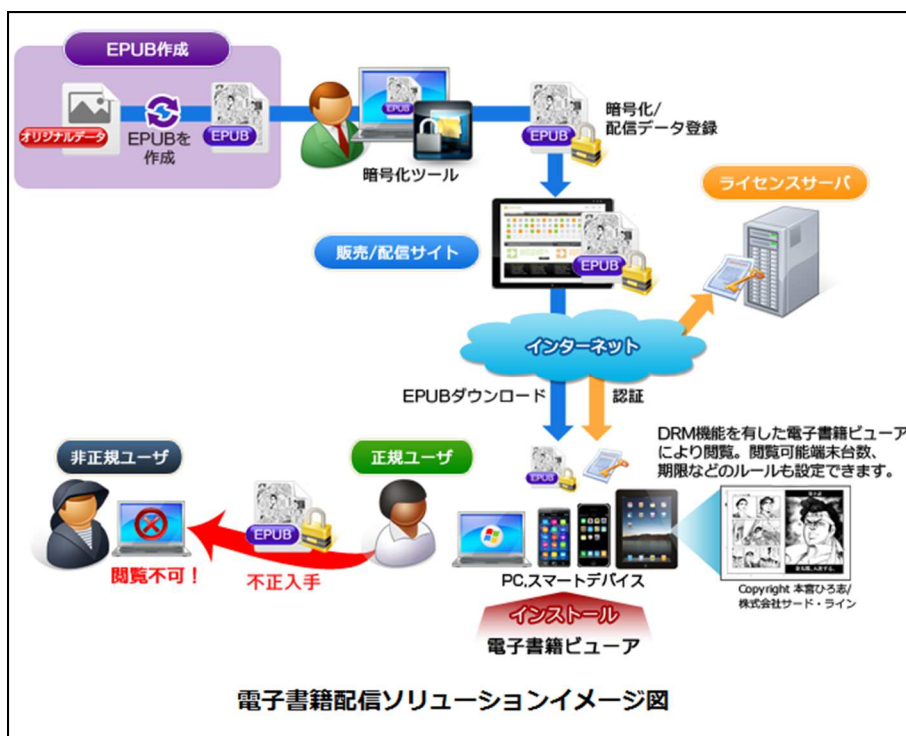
EPUB作成

オリジナルデータ

EPUBを作成

EPUB

EPUB

暗号化ツール

EPUB

暗号化/配信データ登録

EPUB

ライセンスサーバ

販売/配信サイト

EPUB

インターネット

EPUBダウンロード

認証

EPUB

DRM機能を有した電子書籍ビューアにより閲覧。閲覧可能端末台数、期限などのルールも設定できます。

非正規ユーザ

正規ユーザ

EPUB

閲覧不可！

不正入手

PC,スマートデバイス

Copyright 本宮ひろ志/株式会社サード・ライン

インストール

電子書籍ビューア

電子書籍配信ソリューションイメージ図